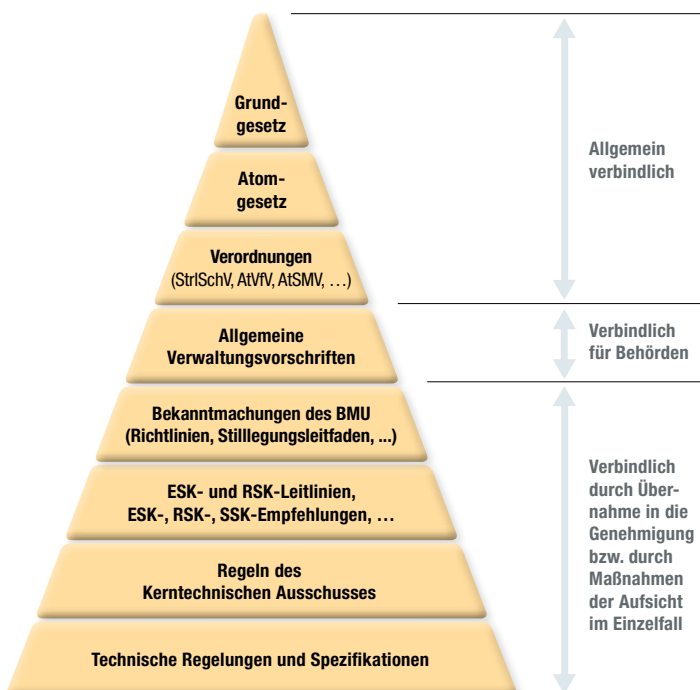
Grundgesetz

Atomgesetz

Verordnungen
(StrlSchV, AtVfV, AtSMV, …)

Allgemeine Verwaltungsvorschriften

Bekanntmachungen des BMU
(Richtlinien, Stilllegungsleitfaden, ...)

ESK- und RSK-Leitlinien,
ESK-, RSK-, SSK-Empfehlungen, …

Regeln des Kerntechnischen Ausschusses

Technische Regelungen und Spezifikationen

Allgemein verbindlich

Verbindlich für Behörden

Verbindlich durch Übernahme in die Genehmigung bzw. durch Maßnahmen der Aufsicht im Einzelfall